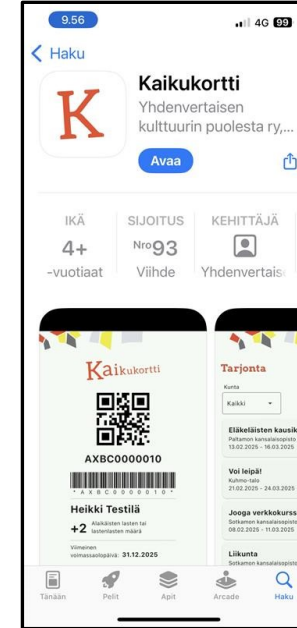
9.56
4G 99

< Haku

K

Kaikukortti

Yhdenvertaisen kulttuurin puolesta ry,...

Avaa

IKÄ
4+
-vuotiaat

SIJOITUS
Nro93
Viihde

KEHITTÄJÄ
Yhdenvertais

Kaikukortti

AXBC0000010

* A X B C 0 0 0 0 0 1 0 *

Heikki Testilä

+2 Alaikäisten lasten tai lastenlasten määrä

Viimeinen voimassaolopäivä: 31.12.2025

Tarjonta

Kunta
Kaikki

Eläkeläisten kausik
Paltamon kansalaisopisto
13.02.2025 - 18.03.2025

Voi leipä!
Kuhmo-talo
21.02.2025 - 24.03.2025

Jooga verkkokurss
Sotkamon kansalaisopisto
08.02.2025 - 11.03.2025

Liikunta
Sotkamon kansalaisopisto

Tänään
Pelit
Apit
Arcade
Haku